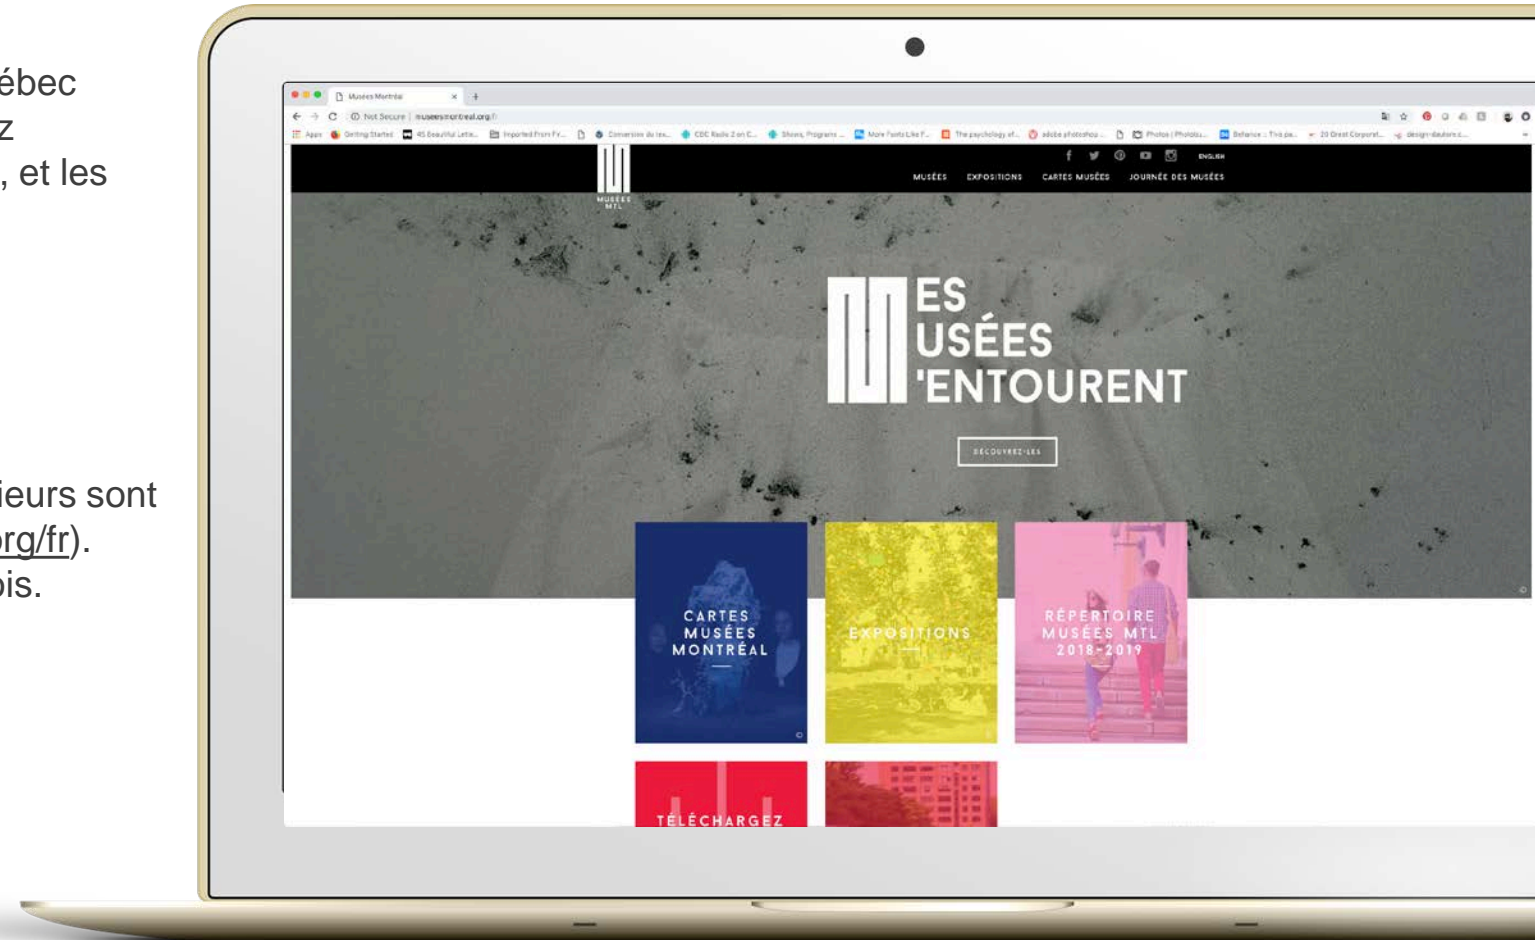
ébec
z
, et les

ieurs sont
org/fr).
ois.

Musées Montréal
Not Secure | museesmontreal.org/fr
Apps
Getting Started
45 Beautiful Lette...
Imported From Fi...
Conversion du tex...
CBC Radio 2 on C...
Shows, Programs ...
More Fonts Like T...
The psychology of...
adobe photoshop ...
Photos | Photolo...
Behance :: This pa...
20 Great Corporat...
design-dauforo.c...

MUSÉES MTL
ENGLISH
MUSÉES
EXPOSITIONS
CARTES MUSÉES
JOURNÉE DES MUSÉES

ES
USÉES
'ENTOURENT

DÉCOUVREZ-LES

CARTES MUSÉES MONTRÉAL

EXPOSITIONS

RÉPERTOIRE MUSÉES MTL 2018-2019

TÉLÉCHARGEZ